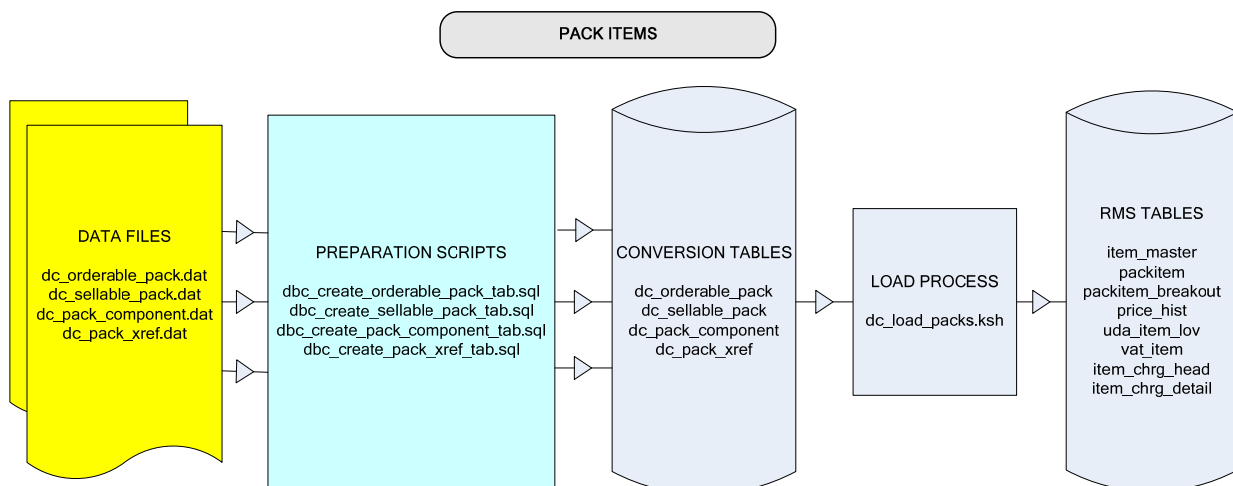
PACK ITEMS

DATA FILES

dc_orderable_pack.dat
dc_sellable_pack.dat
dc_pack_component.dat
dc_pack_xref.dat

PREPARATION SCRIPTS

dbc_create_orderable_pack_tab.sql
dbc_create_sellable_pack_tab.sql
dbc_create_pack_component_tab.sql
dbc_create_pack_xref_tab.sql

CONVERSION TABLES

dc_orderable_pack
dc_sellable_pack
dc_pack_component
dc_pack_xref

LOAD PROCESS

dc_load_packs.ksh

RMS TABLES

item_master
packitem
packitem_breakout
price_hist
uda_item_lov
vat_item
item_chrg_head
item_chrg_detail